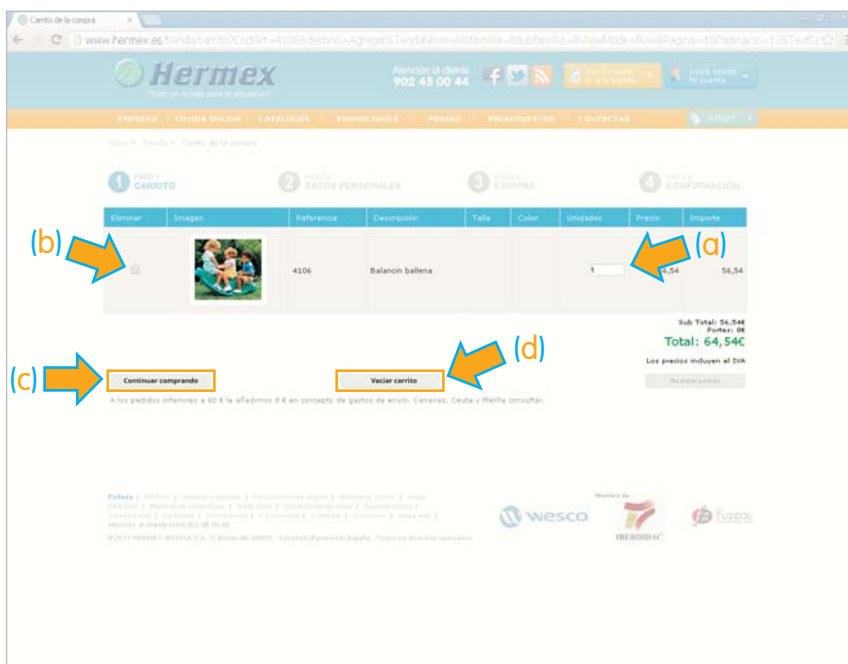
Carrito de la compra

www.hermex.es/tienda/carrito?CodArt=41068destino=Agregar&TiendaNueva=&familia=&subfamilia=&ViewMode=&orden=&Pagina=1&Paginacio=12&TextCe

Hermex
Todo un mundo para la educación

Atención al cliente
902 45 00 44

EMPRESA | TIENDA ONLINE | CATÁLOGOS | PROMOCIONES | PEDIDO | PRESUPUESTOS | CONTACTAR

OUTLET

Inicio » Tienda » Carrito de la compra

1 PASO 1 CARRITO
2 PASO 2 DATOS PERSONALES
3 PASO 3 COMPRA
4 PASO 4 CONFIRMACIÓN

| Eliminar | Imagen | Referencia | Descripción | Talla | Color | Unidades | Precio | Importe |
|---|---|---|---|---|---|---|---|---|
| | | 4106 | Balancin ballena | | | 1 | 56,54 | 56,54 |

(a)
(b)

Sub Total: 56,54€
Portes: 0€
Total: 64,54€
Los precios incluyen el IVA

Realizar pedido

(c)
Continuar comprando
(d)
Vaciar carrito

A los pedidos inferiores a 60 € le añadimos 8 € en concepto de gastos de envío. Canarias, Ceuta y Melilla consultar.

wesco
Miembro de
IBERDIDAC
Fuzeau